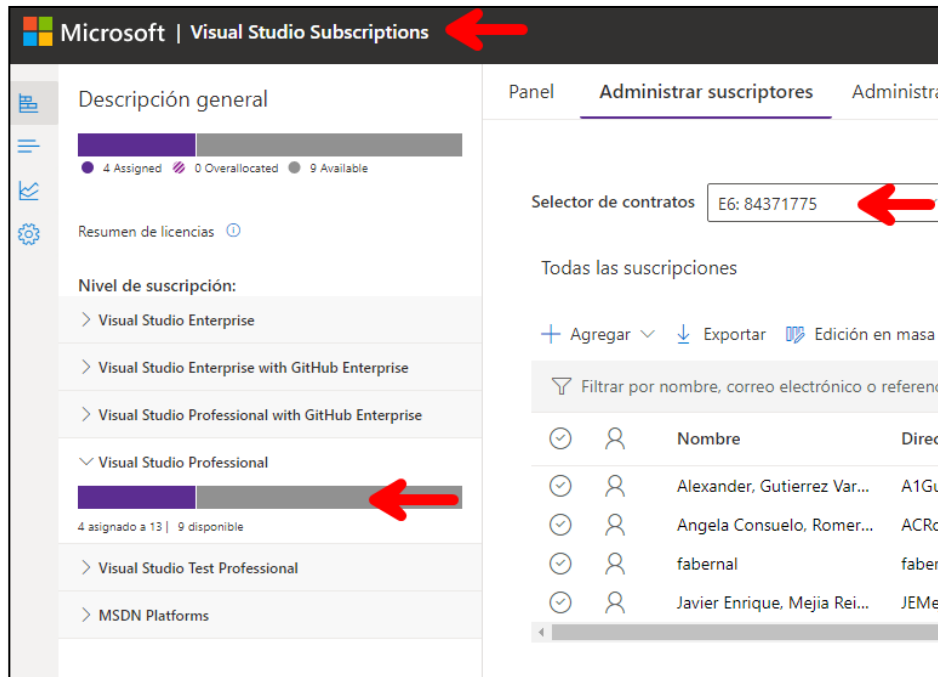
Microsoft | Visual Studio Subscriptions

Descripción general

4 Assigned 0 Overallocated 9 Available

Resumen de licencias

Nivel de suscripción:

Visual Studio Enterprise

Visual Studio Enterprise with GitHub Enterprise

Visual Studio Professional with GitHub Enterprise

Visual Studio Professional

4 asignado a 13 | 9 disponible

Visual Studio Test Professional

MSDN Platforms

Panel Administrar suscriptores Administra

Selector de contratos E6: 84371775

Todas las suscripciones

Agregar Exportar Edición en masa

Filtrar por nombre, correo electrónico o referen

| | | Nombre | Direc |
|---|---|---|---|
| | | Alexander, Gutierrez Var... | A1Gu |
| | | Angela Consuelo, Romer... | ACRo |
| | | fabernal | faber |
| | | Javier Enrique, Mejia Rei... | JEMe |